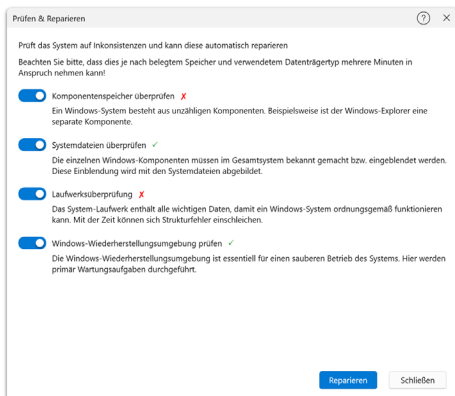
Prüfen & Reparieren

?

Prüft das System auf Inkonsistenzen und kann diese automatisch reparieren

Beachten Sie bitte, dass dies je nach belegtem Speicher und verwendetem Datenträgertyp mehrere Minuten in Anspruch nehmen kann!

Komponentenspeicher überprüfen ✗

Ein Windows-System besteht aus unzähligen Komponenten. Beispielsweise ist der Windows-Explorer eine separate Komponente.

Systemdateien überprüfen ✓

Die einzelnen Windows-Komponenten müssen im Gesamtsystem bekannt gemacht bzw. eingeblendet werden. Diese Einblendung wird mit den Systemdateien abgebildet.

Laufwerksüberprüfung ✗

Das System-Laufwerk enthält alle wichtigen Daten, damit ein Windows-System ordnungsgemäß funktionieren kann. Mit der Zeit können sich Strukturfehler einschleichen.

Windows-Wiederherstellungsumgebung prüfen ✓

Die Windows-Wiederherstellungsumgebung ist essentiell für einen sauberen Betrieb des Systems. Hier werden primär Wartungsaufgaben durchgeführt.

Reparieren

Schließen